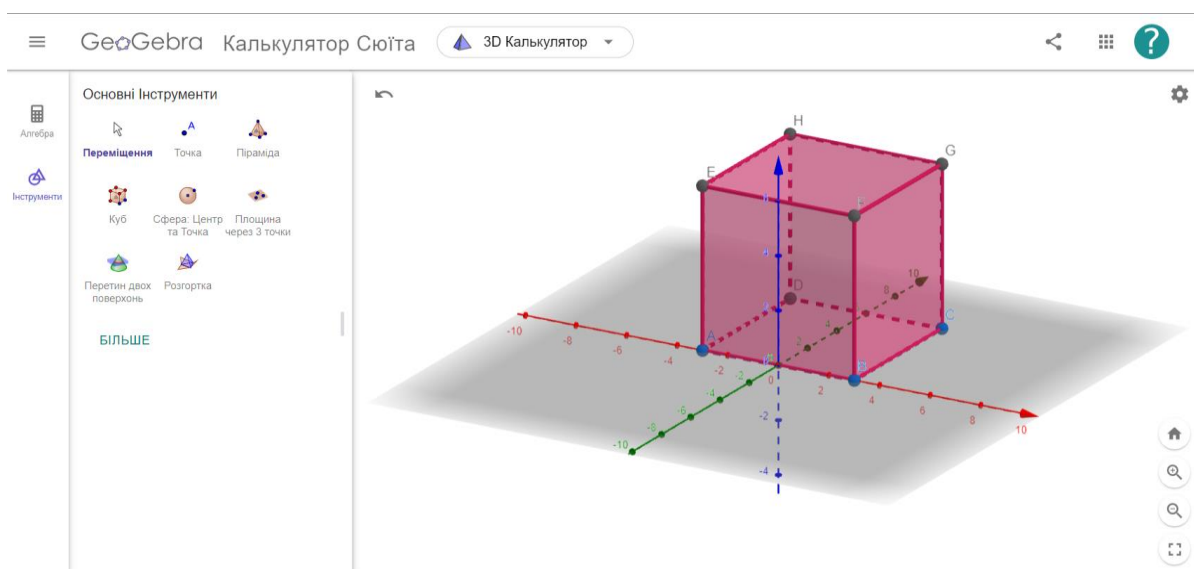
GeoGebra Калькулятор Сюїта
3D Калькулятор

Алгебра
Інструменти

Основні Інструменти
Переміщення
Точка
Піраміда
Куб
Сфера: Центр та Точка
Площина через 3 точки
Перетин двох поверхонь
Розгортка
БІЛЬШЕ

H
G
E
F
D
C
A
B
-10
-8
-6
-4
-2
0
2
4
6
8
10
-10
-8
-6
-4
-2
2
4
6
8
10
6
4
2
-2
-4